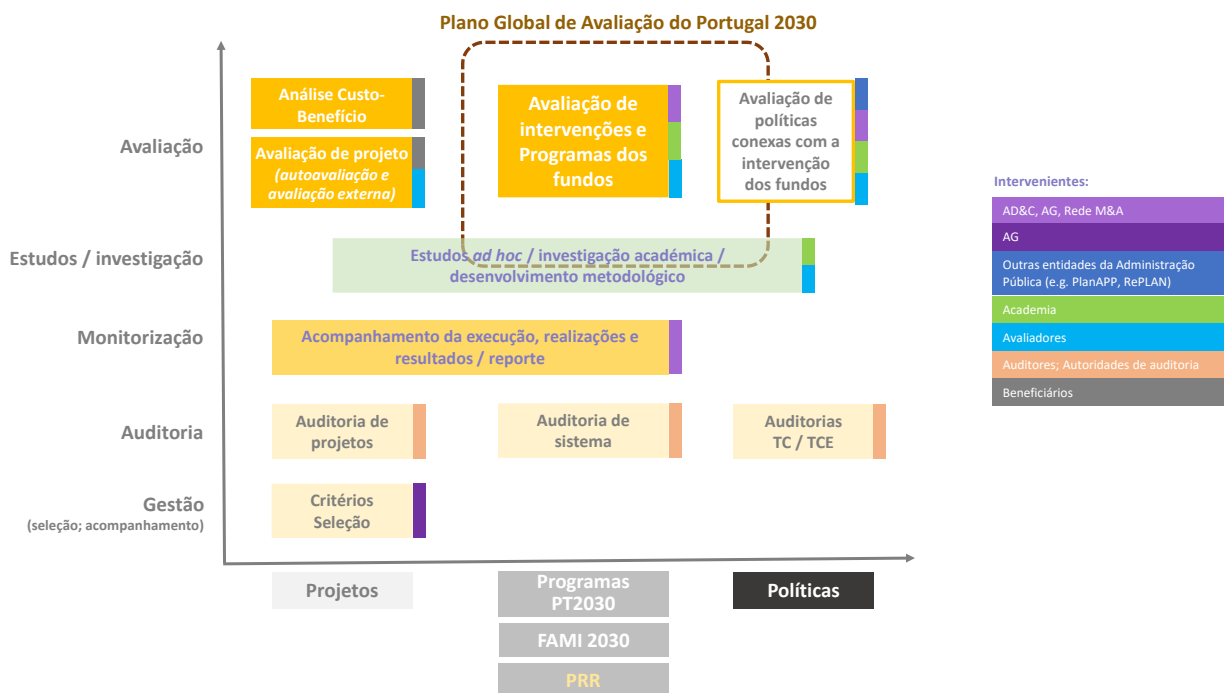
Plano Global de Avaliação do Portugal 2030

Avaliação

Análise Custo-Benefício

Avaliação de projeto (autoavaliação e avaliação externa)

Avaliação de intervenções e Programas dos fundos

Avaliação de políticas conexas com a intervenção dos fundos

Estudos / investigação

Estudos ad hoc / investigação académica / desenvolvimento metodológico

Monitorização

Acompanhamento da execução, realizações e resultados / reporte

Auditoria

Auditoria de projetos

Auditoria de sistema

Auditorias TC / TCE

Gestão (seleção; acompanhamento)

Critérios Seleção

Projetos

Programas PT2030

FAMI 2030

PRR

Políticas

Intervenientes:

| |
|---|
| AD&C, AG, Rede M&A |
| AG |
| Outras entidades da Administração Pública (e.g. PlanAPP, RePLAN) |
| Academia |
| Avaliadores |
| Auditores; Autoridades de auditoria |
| Beneficiários |